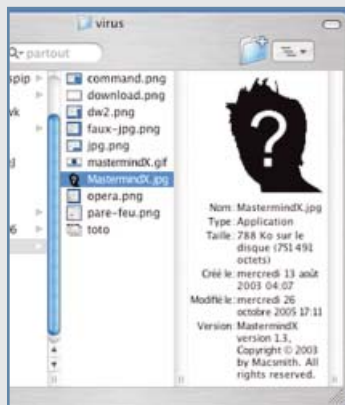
virus

partout

spip

vk

d

6

command.png
download.png
dw2.png
faux-jpg.png
jpg.png
mastermindX.gif
MastermindX.jpg
opera.png
pare-feu.png
toto

Nom: MastermindX.jpg
Type: Application
Taille: 788 Ko sur le disque (751 491 octets)
Créé le: mercredi 13 août 2003 04:07
Modifié le: mercredi 26 octobre 2005 17:11
Version: MastermindX version 1.3, Copyright © 2003 by Macsmith. All rights reserved.